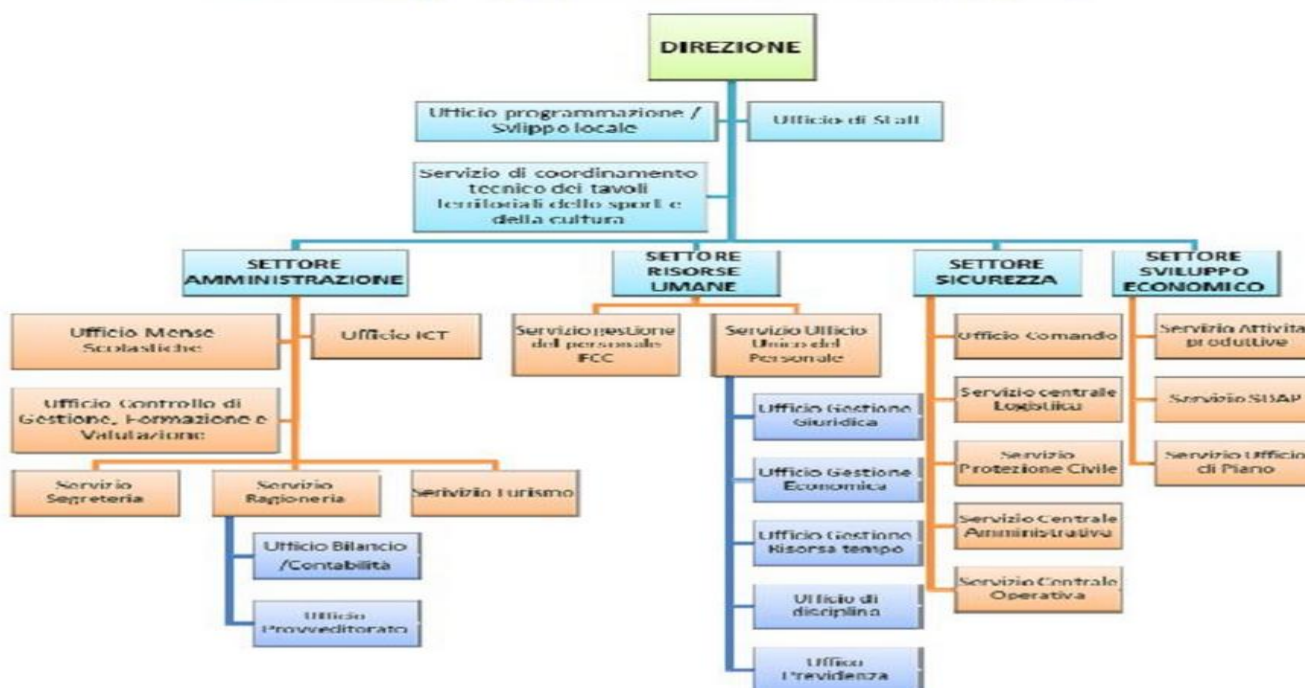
DIREZIONE

Ufficio programmazione / Sviluppo locale

Ufficio di Staff

Servizio di coordinamento tecnico dei tavoli territoriali dello sport e della cultura

SETTORE AMMINISTRAZIONE

Ufficio Mense Scolastiche

Ufficio ICT

Ufficio Controllo di Gestione, Formazione e Valutazione

Servizio Segreteria

Servizio Ragioneria

Serivizio Turismo

Ufficio Bilancio /Contabilità

Ufficio Provveditorato

SETTORE RISORSE UMANE

Servizio gestione del personale IFCC

Servizio Ufficio Unico del Personale

Ufficio Gestione Giuridica

Ufficio Gestione Economica

Ufficio Gestione Risorsa tempo

Ufficio di disciplina

Ufficio Previdenza

SETTORE SICUREZZA

Ufficio Comando

Servizio centrale Logistica

Servizio Protezione Civile

Servizio Centrale Amministrativo

Servizio Centrale Operativa

SETTORE SVILUPPO ECONOMICO

Servizio Attività produttive

Servizio SUAP

Servizio Ufficio di Piano